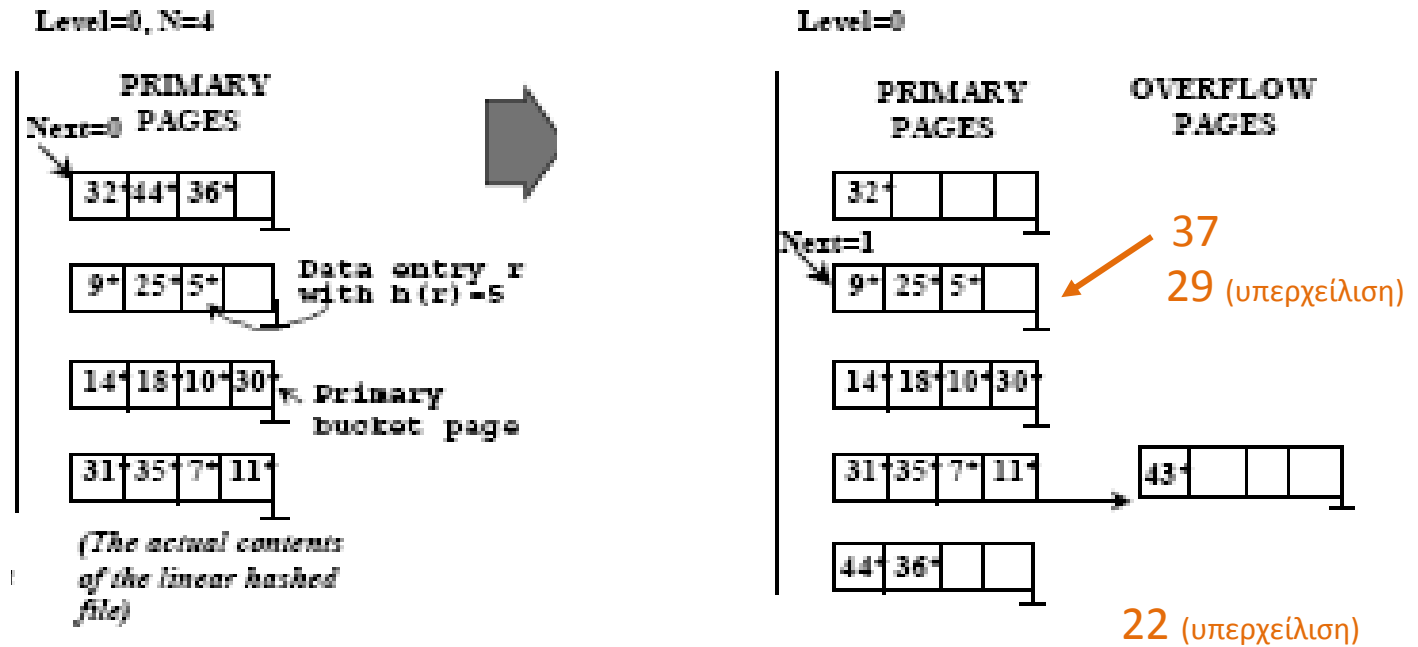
Level=0, N=4

PRIMARY PAGES

Next=0

| 32* | 44* | 36* | |

| 9* | 25* | 5* | |

Data entry r with h(r)=5

| 14* | 18* | 10* | 30* |

Primary bucket page

| 31* | 35* | 7* | 11* |

(The actual contents of the linear hashed file)

Level=0

PRIMARY PAGES

OVERFLOW PAGES

| 32* | | | |

Next=1

| 9* | 25* | 5* | |

37

29 (υπερχείλιση)

| 14* | 18* | 10* | 30* |

| 31* | 35* | 7* | 11* |

| 43* | | | |

| 44* | 36* | | |

22 (υπερχείλιση)